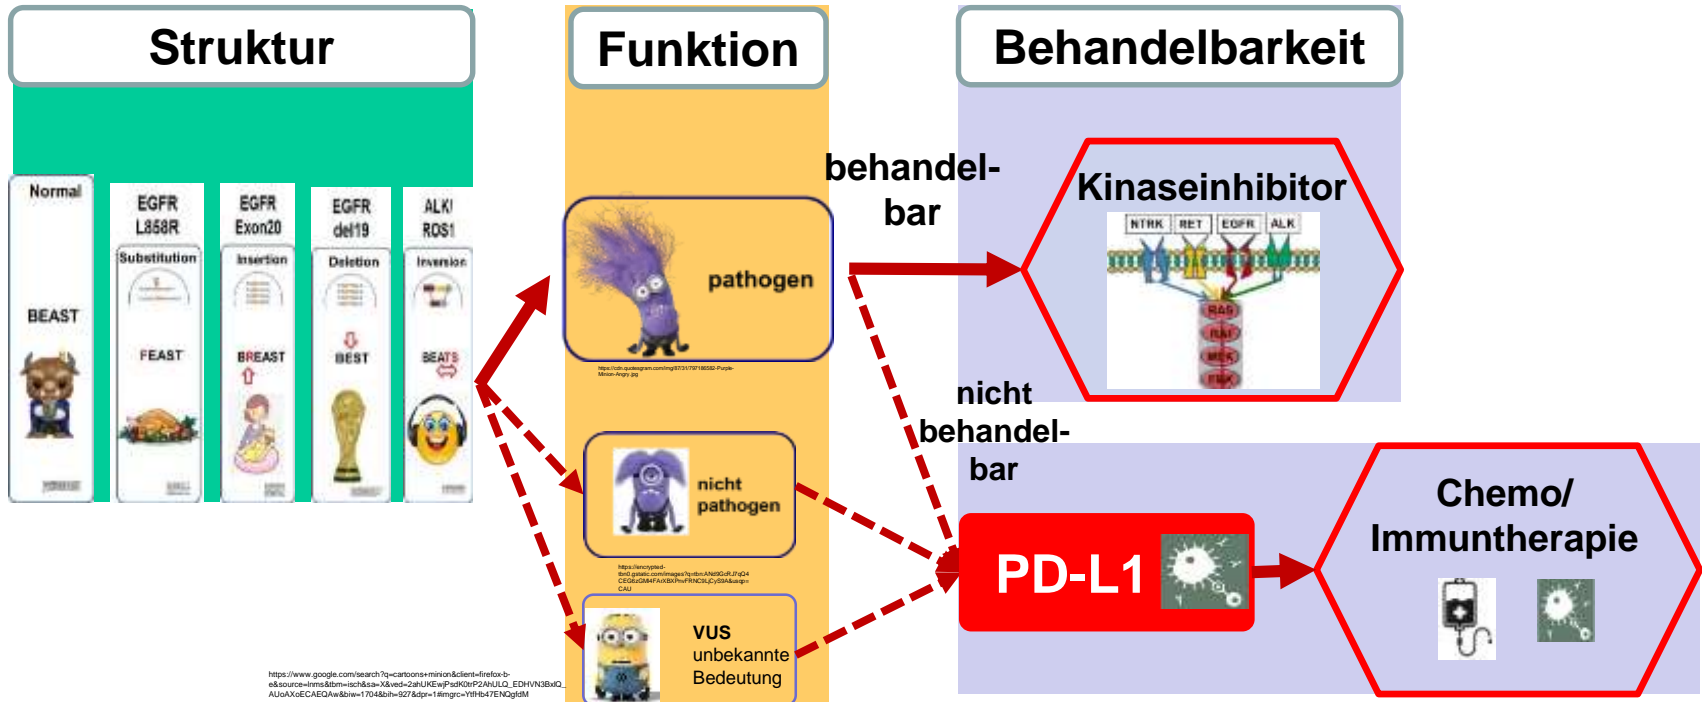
Struktur

Funktion

Behandelbarkeit

Normal

BEAST

EGFR L858R

Substitution

FEAST

EGFR Exon20

Insertion

BREAST

EGFR del19

Deletion

BEST

ALK/ ROS1

Inversion

BEATS

https://www.google.com/search?q=cartoons+minion&client=firefox-b-e&source=lnms&tbm=isch&sa=X&ved=2ahUKEwjPsdK0trP2AhULQ_EDHVN3BxIQ_AUoAXoECAEQAw&biw=1704&bih=927&dpr=1#imgrc=YtfHb47ENQgfdM

pathogen

https://cdn.quotesgram.com/img/87/31/797186582-Purple-Minion-Angry.jpg

nicht pathogen

https://encrypted-tbn0.gstatic.com/images?q=tbn:ANd9GcRJ7qQ4CEG6zGM4FAiXBXPrwFRNC9LjCyS9A&usqp=CAU

VUS unbekannte Bedeutung

behandel-bar

nicht behandel-bar

Kinaseinhibitor

NTRK RET EGFR ALK

RAS RAF MEK ERK

PD-L1

Chemo/ Immuntherapie